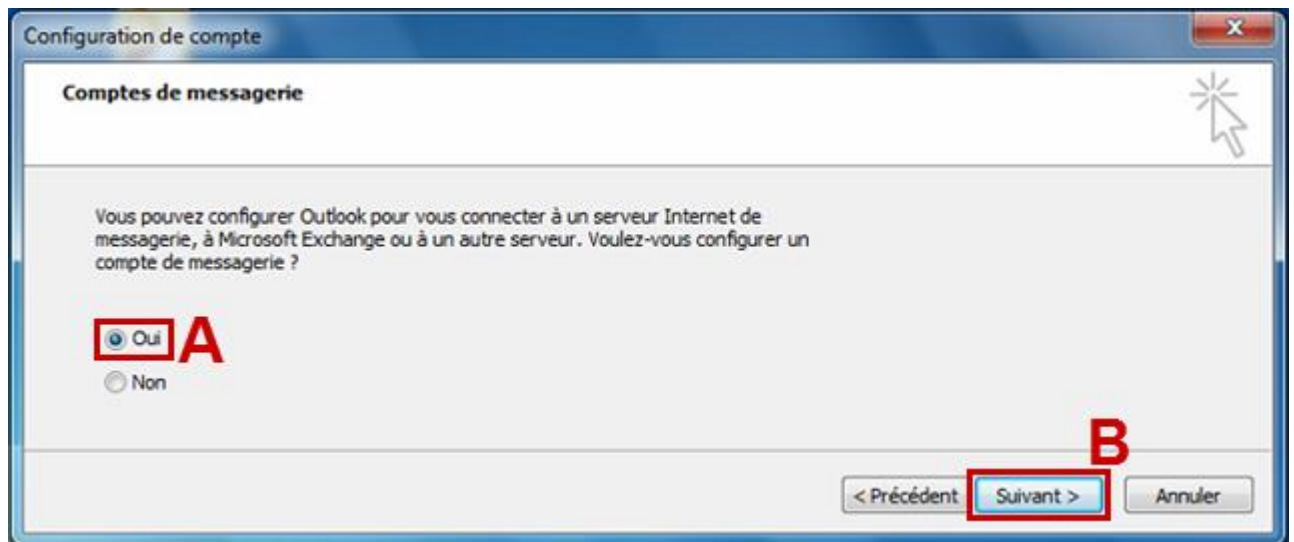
Configuration de compte

Comptes de messagerie

Vous pouvez configurer Outlook pour vous connecter à un serveur Internet de messagerie, à Microsoft Exchange ou à un autre serveur. Voulez-vous configurer un compte de messagerie ?

Oui A

Non

B

< Précédent Suivant > Annuler